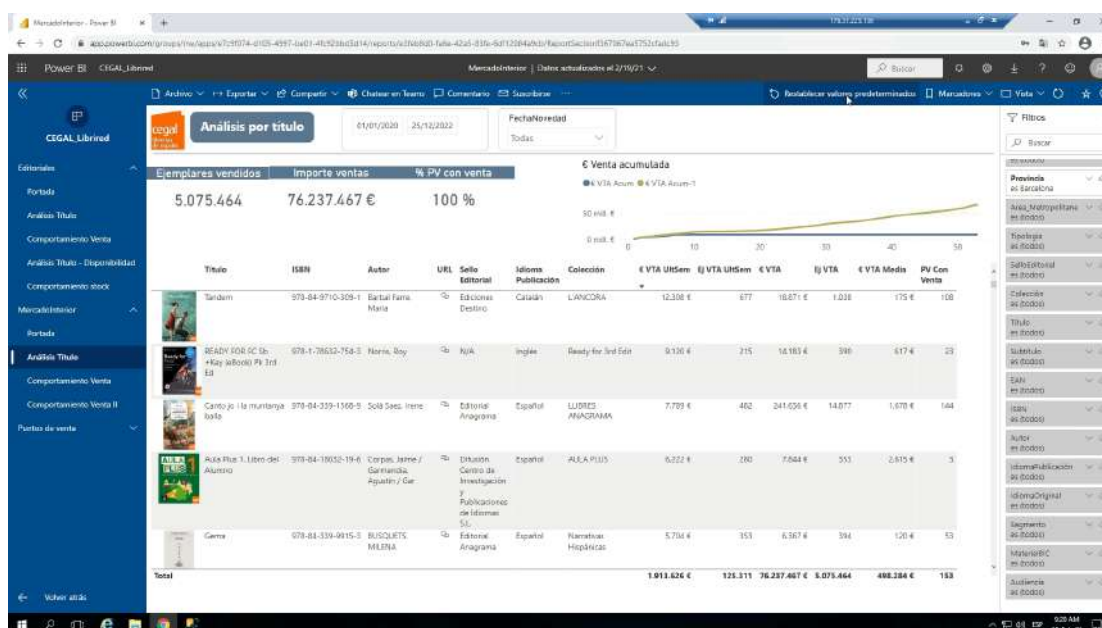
MercadoInterior - Power BI

Power BI CEGAL_Librired

MercadoInterior | Datos actualizados el 2/19/21

Buscar

Archivo Exportar Compartir Chatear en Teams Comentario Suscribirse

Restablecer valores predeterminados Marcadores Vista

CEGAL_Librired

Editoriales
Portada
Análisis Título
Comportamiento Venta
Análisis Título - Disponibilidad
Comportamiento stock
MercadoInterior
Portada
Análisis Título
Comportamiento Venta
Comportamiento Venta II
Puntos de venta

Volver atrás

cegal

Análisis por título

01/01/2020 25/12/2022

FechaNovedad
Todas

Ejemplares vendidos
5.075.464

Importe ventas
76.237.467 €

% PV con venta
100 %

€ Venta acumulada
€ VTA Acum. € VTA Acum-1
50 mill. €
0 mill. €
0 10 20 30 40 50

| | Título | ISBN | Autor | URL | Sello Editorial | Idioma Publicación | Colección | € VTA UltSem | Ej VTA UltSem | € VTA | Ej VTA | € VTA Media | PV Con Venta |
|---|---|---|---|---|---|---|---|---|---|---|---|---|---|
| | Tandem | 978-84-9710-309-1 | Barbal Farre, Maria | | Edicions Destino | Catalán | L'ANCORA | 12.308 € | 677 | 18.871 € | 1.038 | 175 € | 108 |
| | READY FOR FC Sb +Key (eBook) Pk 3rd Ed | 978-1-78632-754-3 | Norris, Roy | | N/A | Inglés | Ready for 3rd Edit | 9.130 € | 215 | 14.183 € | 390 | 617 € | 23 |
| | Canto jo i la muntanya balla | 978-84-339-1568-9 | Solà Saez, Irene | | Editorial Anagrama | Español | LLIBRES ANAGRAMA | 7.789 € | 462 | 241.636 € | 14.877 | 1.678 € | 144 |
| | Aula Plus 1. Libro del Alumno | 978-84-18032-19-6 | Corpas, Jaime / Garmendia, Agustín / Gar | | Difusión Centro de Investigación y Publicaciones de Idiomas S.L. | Español | AULA PLUS | 6.222 € | 280 | 7.844 € | 353 | 2.615 € | 3 |
| | Gema | 978-84-339-9915-3 | BUSQUETS, MILENA | | Editorial Anagrama | Español | Narrativas Hispánicas | 5.704 € | 353 | 6.367 € | 394 | 120 € | 53 |
| Total | | | | | | | | 1.913.626 € | 125.311 | 76.237.467 € | 5.075.464 | 498.284 € | 153 |

Filtros
Buscar
Provincia es Barcelona
Area_Metropolitana es (todos)
Tipología es (todos)
SelloEditorial es (todos)
Colección es (todos)
Título es (todos)
Subtítulo es (todos)
EAN es (todos)
ISBN es (todos)
Autor es (todos)
IdiomaPublicación es (todos)
IdiomaOriginal es (todos)
Segmento es (todos)
MateriaIBIC es (todos)
Audiencia es (todos)

9:20 AM